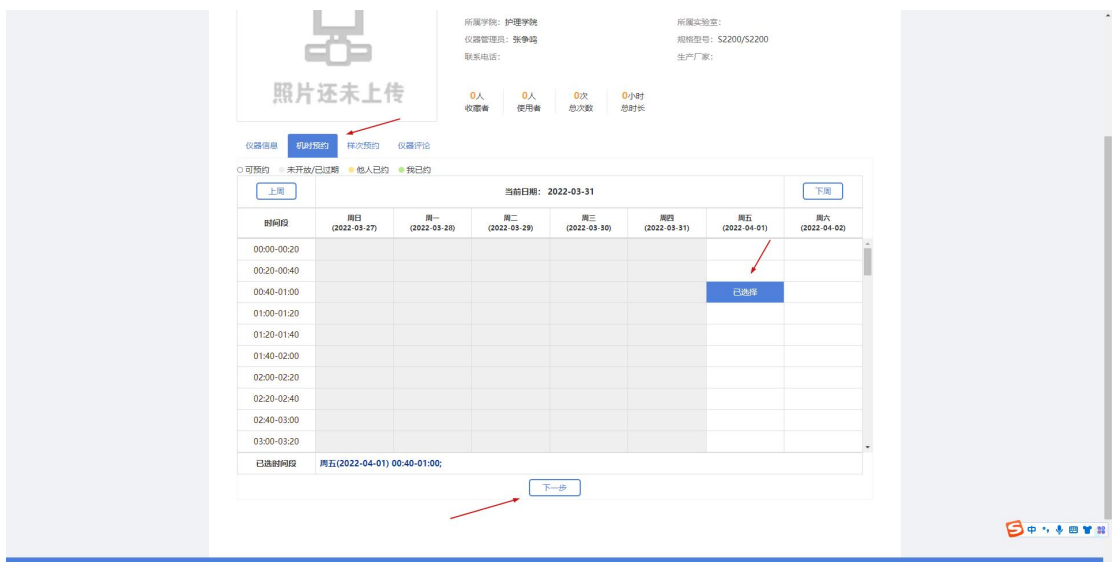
照片还未上传

所属学院：护理学院
仪器管理员：张争鸣
联系电话：

所属实验室：
规格型号：S2200/S2200
生产厂家：

0人 收藏者
0人 使用者
0次 总次数
0小时 总时长

仪器信息 机时预约 样次预约 仪器评论

可预约 未开放/已过期 他人已约 我已约

上周 当前日期：2022-03-31 下周

| 时间段 | 周日 (2022-03-27) | 周一 (2022-03-28) | 周二 (2022-03-29) | 周三 (2022-03-30) | 周四 (2022-03-31) | 周五 (2022-04-01) | 周六 (2022-04-02) |
|---|---|---|---|---|---|---|---|
| 00:00-00:20 | | | | | | | |
| 00:20-00:40 | | | | | | | |
| 00:40-01:00 | | | | | | 已选择 | |
| 01:00-01:20 | | | | | | | |
| 01:20-01:40 | | | | | | | |
| 01:40-02:00 | | | | | | | |
| 02:00-02:20 | | | | | | | |
| 02:20-02:40 | | | | | | | |
| 02:40-03:00 | | | | | | | |
| 03:00-03:20 | | | | | | | |
| 已选时间段 | 周五(2022-04-01) 00:40-01:00; | | | | | | |

下一步

中